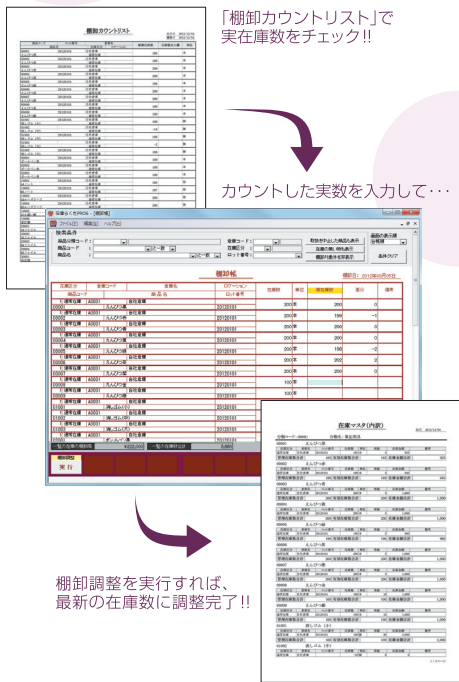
「棚卸カウントリスト」で
実在庫数をチェック!!

棚卸カウントリスト

カウントした実数を入力して･･･

在庫らくだ PRO版 -[棚卸帳]

ファイル(F) 棚卸(U) ヘルプ(H)

検索条件

商品分類コード
商品コード
商品名
倉庫コード
在庫区分
ロット番号

棚卸帳

棚卸日: 2012年03月31日

| 在庫区分 | 倉庫コード | 倉庫名 | ロケーション | 在庫数 | 単位 | 実在庫数 | 差分 | 備考 |
|---|---|---|---|---|---|---|---|---|
| 商品コード | 商品名 | | ロット番号 | | | | | |
| 1:通常在庫 | A0001 | 自社倉庫 | | | | | | |
| 00001 | えんぴつ(赤) | | 20120101 | 200 | 本 | 200 | 0 | |
| 1:通常在庫 | A0001 | 自社倉庫 | | | | | | |
| 00002 | えんぴつ(青) | | 20120101 | 200 | 本 | 199 | -1 | |
| 1:通常在庫 | A0001 | 自社倉庫 | | | | | | |
| 00003 | えんぴつ(黒) | | 20120101 | 200 | 本 | 200 | 0 | |
| 1:通常在庫 | A0001 | 自社倉庫 | | | | | | |
| 00004 | えんぴつ(緑) | | 20120101 | 200 | 本 | 200 | 0 | |
| 1:通常在庫 | A0001 | 自社倉庫 | | | | | | |
| 00005 | えんぴつ(黄) | | 20120101 | 200 | 本 | 198 | -2 | |
| 1:通常在庫 | A0001 | 自社倉庫 | | | | | | |
| 00006 | えんぴつ(白) | | 20120101 | 200 | 本 | 202 | 2 | |
| 1:通常在庫 | A0001 | 自社倉庫 | | | | | | |
| 00007 | えんぴつ(紫) | | 20120101 | 200 | 本 | 200 | 0 | |
| 1:通常在庫 | A0001 | 自社倉庫 | | | | | | |
| 01001 | 消しゴム(大) | | 20120101 | 100 | 個 | | | |
| 1:通常在庫 | A0001 | 自社倉庫 | | | | | | |
| 01002 | 消しゴム(中) | | 20120101 | 100 | 個 | | | |

棚卸調整
実行

棚卸調整を実行すれば、
最新の在庫数に調整完了!!

在庫マスタ(内訳)